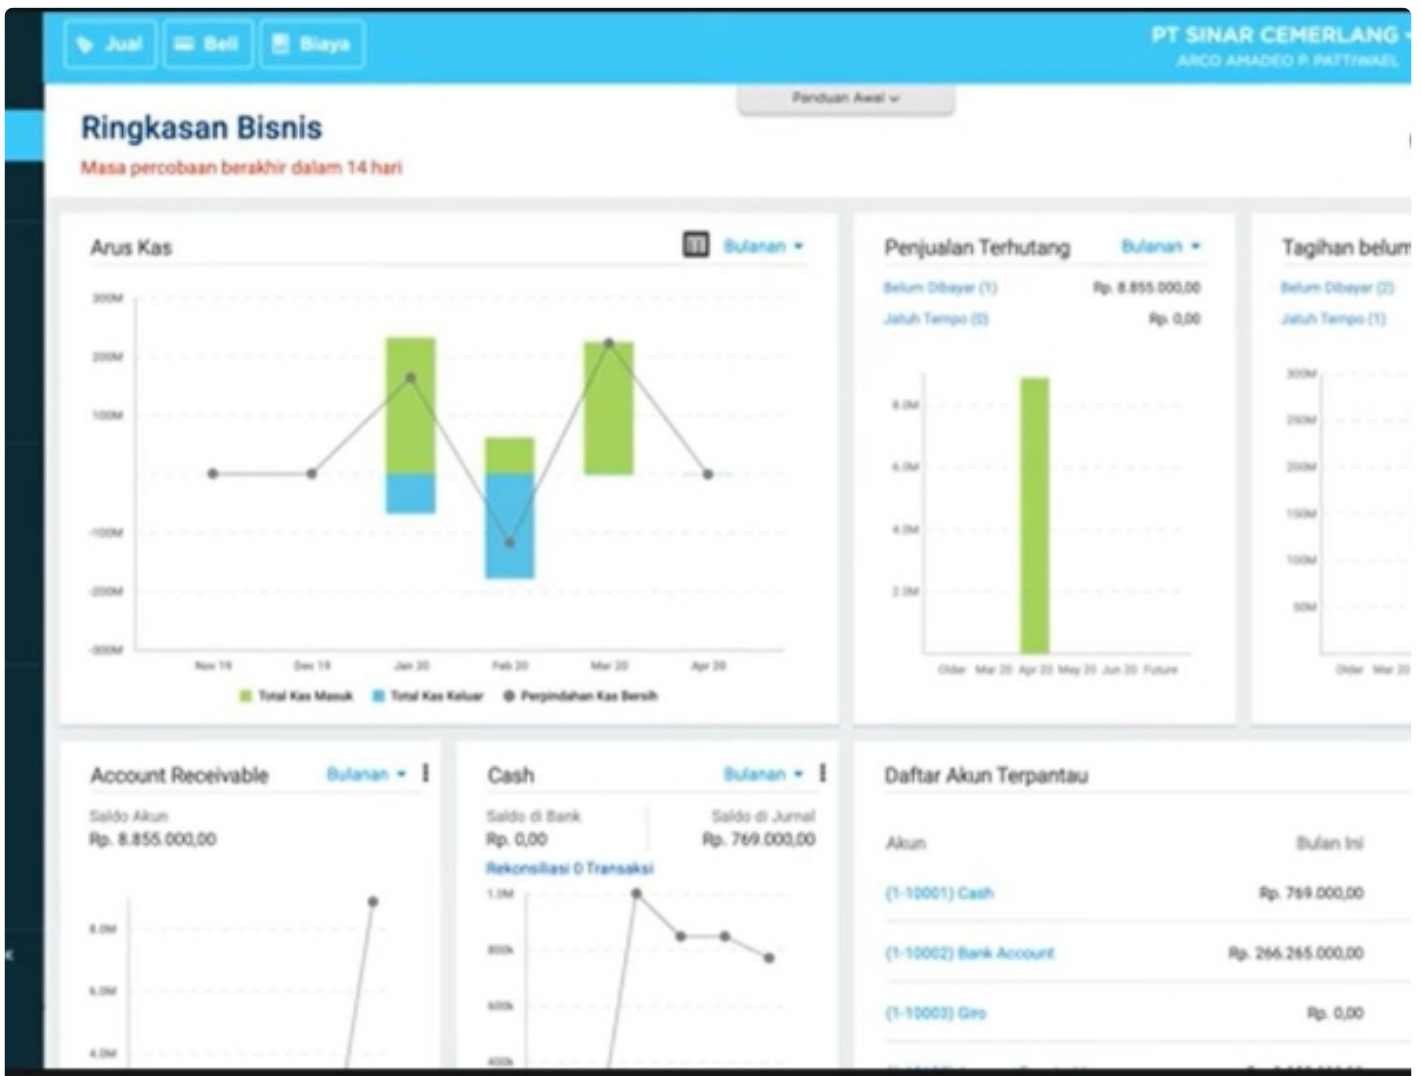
Jual Beli Biaya

PT SINAR CEMERLANG
ARCO AMADEO P. PATTIWAEL

Panduan Awal

Ringkasan Bisnis
Masa percobaan berakhir dalam 14 hari

Arus Kas
Bulanan

300M
200M
100M
-100M
-200M
-300M

Nov 19 Dec 19 Jan 20 Feb 20 Mar 20 Apr 20

Total Kas Masuk Total Kas Keluar Perpindahan Kas Bersih

Penjualan Terhutang
Bulanan
Belum Dibayar (1) Rp. 8.855.000,00
Jatuh Tempo (0) Rp. 0,00

8.0M
6.0M
4.0M
2.0M

Older Mar 20 Apr 20 May 20 Jun 20 Future

Tagihan belum
Belum Dibayar (2)
Jatuh Tempo (1)

300M
250M
200M
150M
100M
50M

Older Mar 20

Account Receivable
Bulanan
Saldo Akun
Rp. 8.855.000,00

8.0M
6.0M
4.0M

Cash
Bulanan
Saldo di Bank
Rp. 0,00
Saldo di Jurnal
Rp. 769.000,00
Rekonsiliasi 0 Transaksi

1.0M
800k
600k
400k

Daftar Akun Terpantau

Akun
Bulan Ini
(1-10001) Cash Rp. 769.000,00
(1-10002) Bank Account Rp. 266.265.000,00
(1-10003) Giro Rp. 0,00